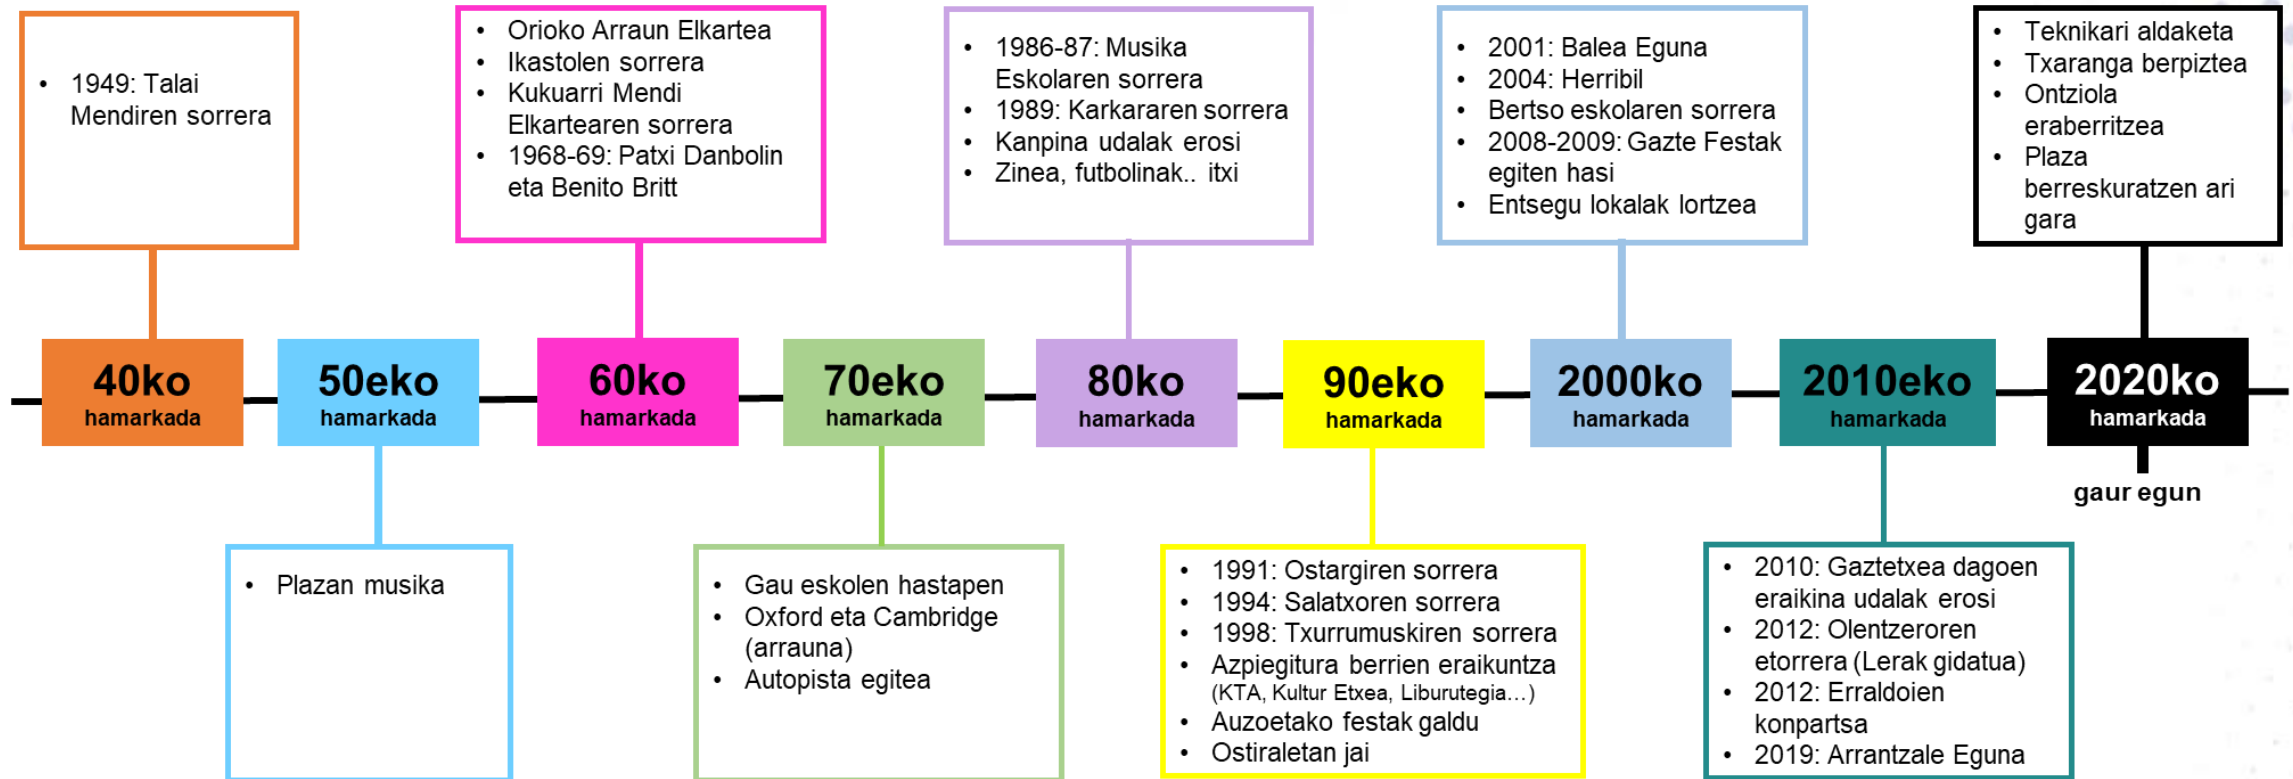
• 1949: Talai Mendiren sorrera

• Orioko Arraun Elkartea
• Ikastolen sorrera
• Kukuarri Mendi Elkartearen sorrera
• 1968-69: Patxi Danbolin eta Benito Britt

• 1986-87: Musika Eskolaren sorrera
• 1989: Karkararen sorrera
• Kanpina udalak erosi
• Zinea, futbolinak.. itxi

• 2001: Balea Eguna
• 2004: Herribil
• Bertso eskolaren sorrera
• 2008-2009: Gazte Festak egiten hasi
• Entsegu lokalak lortzea

• Teknikari aldaketa
• Txaranga berpiztea
• Ontziola eraberritzea
• Plaza berreskuratzen ari gara

40ko hamarkada

50eko hamarkada

60ko hamarkada

70eko hamarkada

80ko hamarkada

90eko hamarkada

2000ko hamarkada

2010eko hamarkada

2020ko hamarkada

gaur egun

• Plazan musika

• Gau eskolen hastapen
• Oxford eta Cambridge (arrauna)
• Autopista egitea

• 1991: Ostargiren sorrera
• 1994: Salatxoren sorrera
• 1998: Txurrumuskiren sorrera
• Azpiegitura berrien eraikuntza (KTA, Kultur Etxea, Liburutegia…)
• Auzoetako festak galdu
• Ostiraletan jai

• 2010: Gaztetxea dagoen eraikina udalak erosi
• 2012: Olentzeroren etorrera (Lerak gidatua)
• 2012: Erraldoien konpartsa
• 2019: Arrantzale Eguna